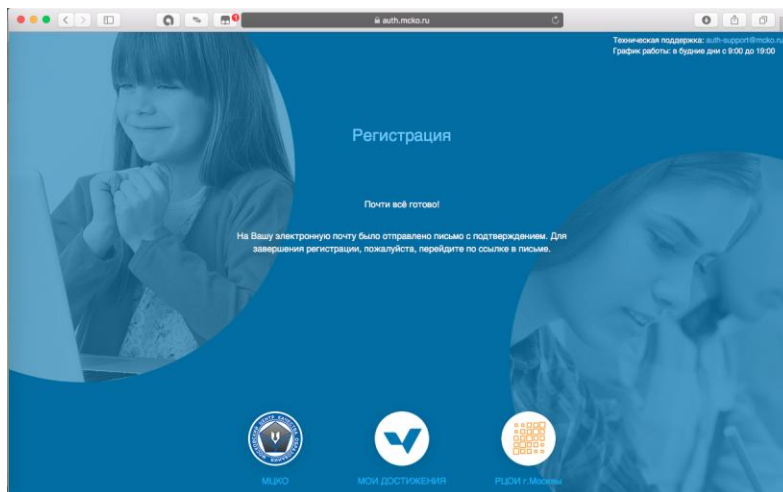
auth.mcko.ru

Техническая поддержка: auth-support@mcko.ru
График работы: в будние дни с 9:00 до 19:00

Регистрация

Почти всё готово!

На Вашу электронную почту было отправлено письмо с подтверждением. Для завершения регистрации, пожалуйста, перейдите по ссылке в письме.

МЦКО

МОИ ДОСТИЖЕНИЯ

РЦОИ г.Москвы